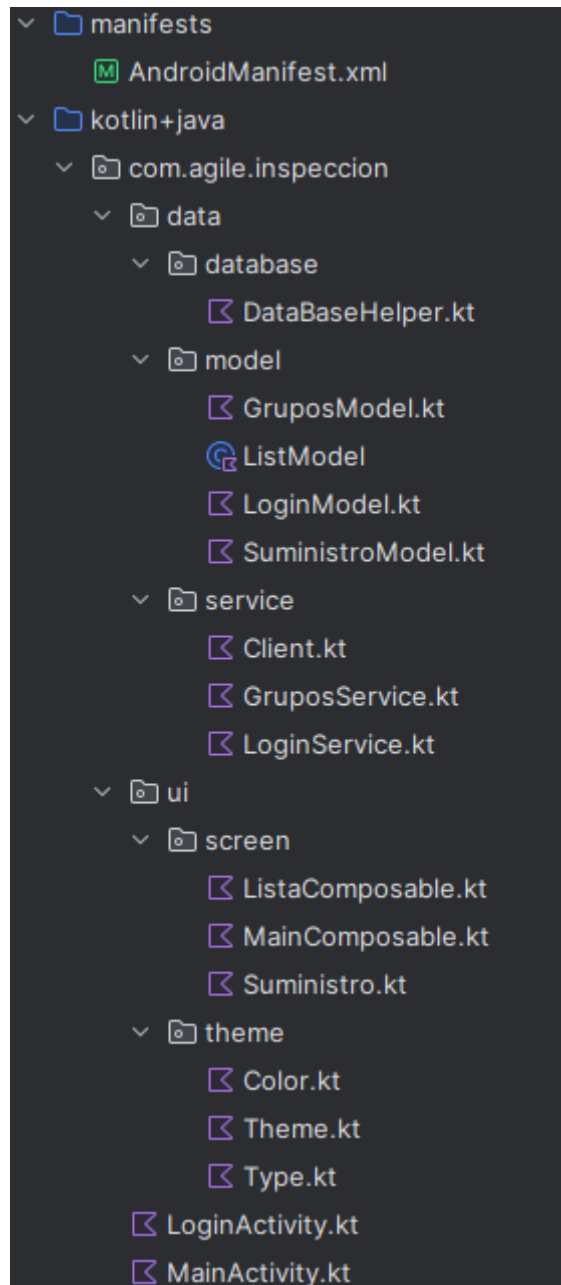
manifests
AndroidManifest.xml
kotlin+java
com.agile.inspeccion
data
database
DataBaseHelper.kt
model
GruposModel.kt
ListModel
LoginModel.kt
SuministroModel.kt
service
Client.kt
GruposService.kt
LoginService.kt
ui
screen
ListaComposable.kt
MainComposable.kt
Suministro.kt
theme
Color.kt
Theme.kt
Type.kt
LoginActivity.kt
MainActivity.kt